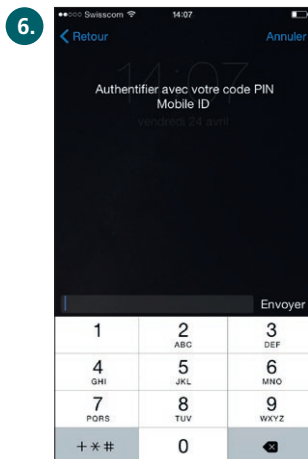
6.

Swisscom 14:07

Retour

Annuler

14:07

Authentifier avec votre code PIN Mobile ID

vendredi 24 avril

Envoyer

| 1 | 2 ABC | 3 DEF |
|---|---|---|
| 4 GHI | 5 JKL | 6 MNO |
| 7 PQRS | 8 TUV | 9 WXYZ |
| +*# | 0 | |